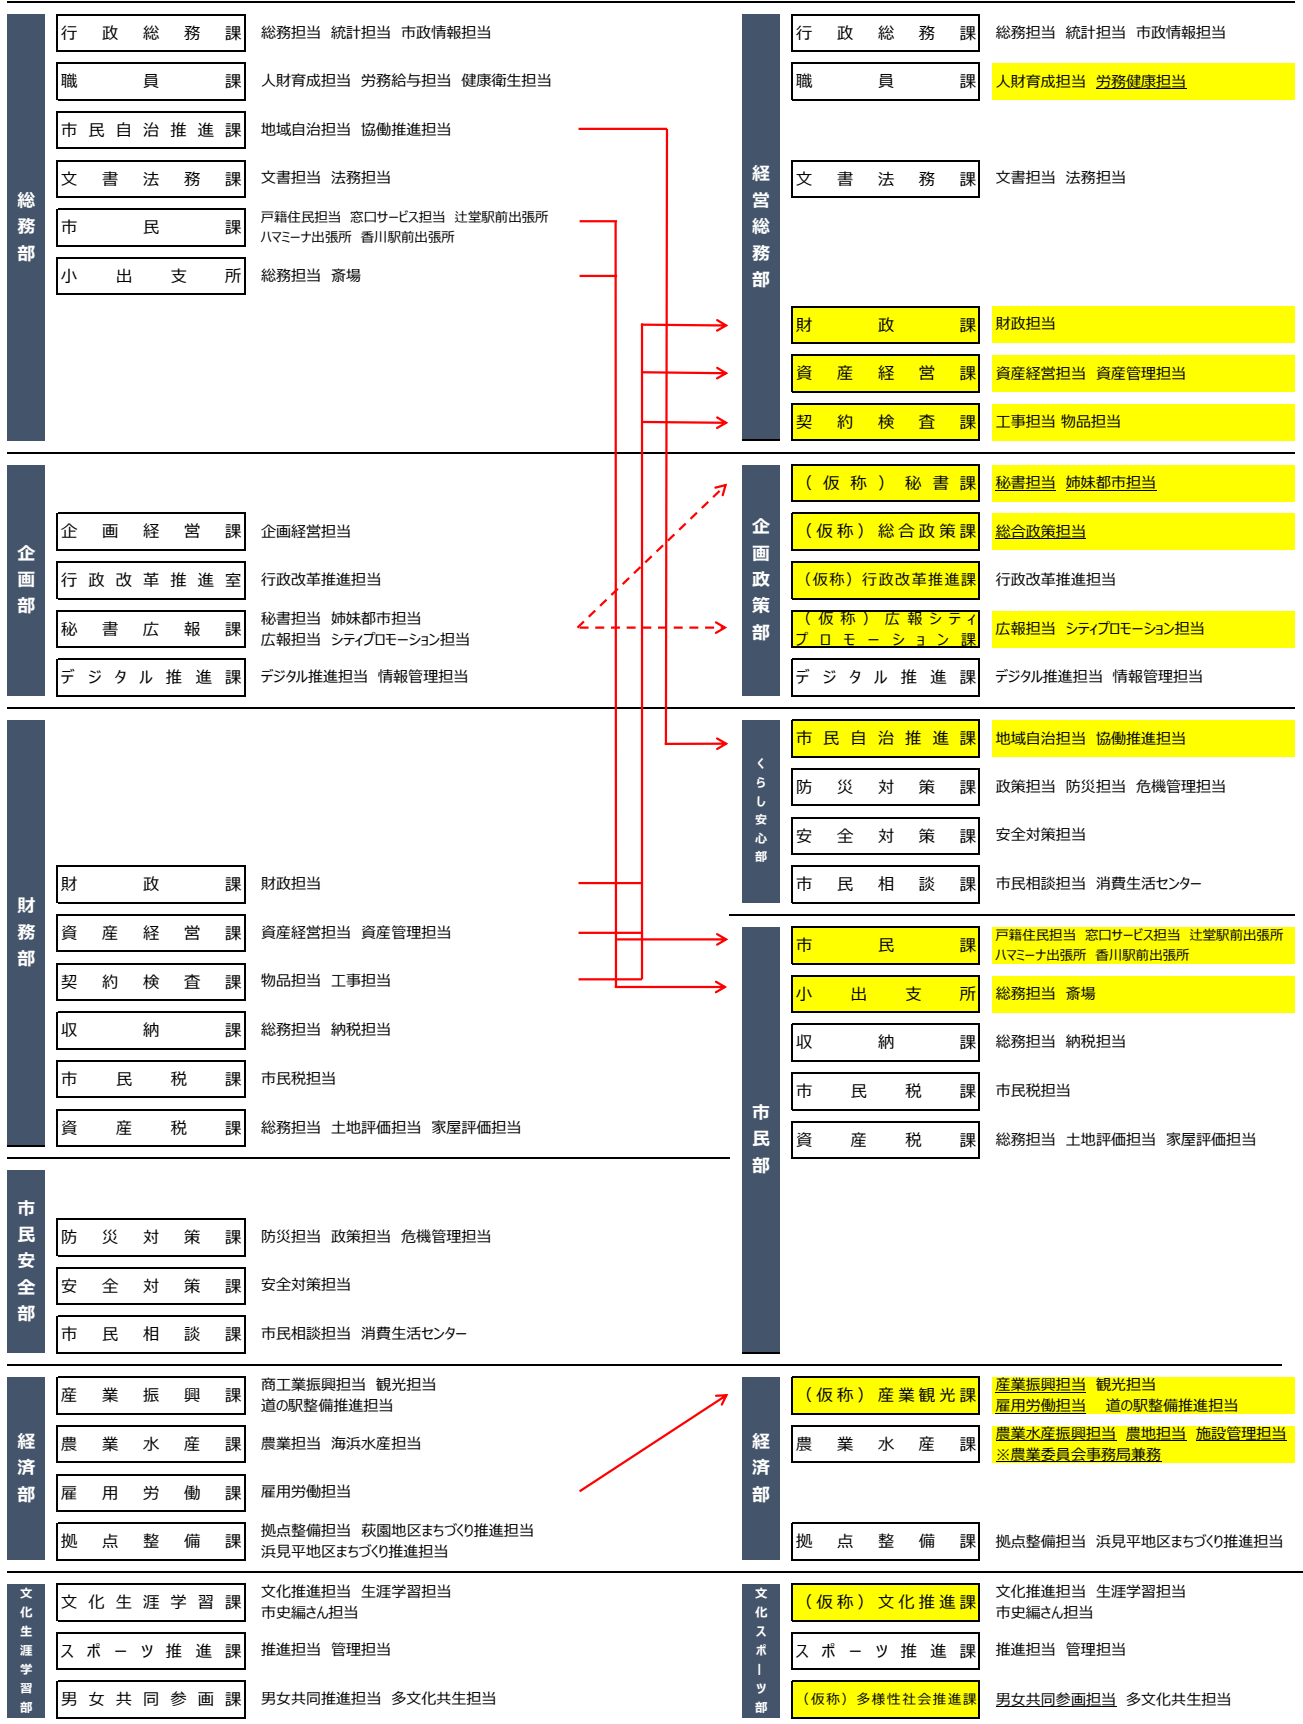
総務部

行政総務課　総務担当　統計担当　市政情報担当
職員課　人財育成担当　労務給与担当　健康衛生担当
市民自治推進課　地域自治担当　協働推進担当
文書法務課　文書担当　法務担当
市民課　戸籍住民担当　窓口サービス担当　辻堂駅前出張所　ハマミーナ出張所　香川駅前出張所
小出支所　総務担当　斎場

企画部

企画経営課　企画経営担当
行政改革推進室　行政改革推進担当
秘書広報課　秘書担当　姉妹都市担当　広報担当　シティプロモーション担当
デジタル推進課　デジタル推進担当　情報管理担当

財務部

財政課　財政担当
資産経営課　資産経営担当　資産管理担当
契約検査課　物品担当　工事担当
収納課　総務担当　納税担当
市民税課　市民税担当
資産税課　総務担当　土地評価担当　家屋評価担当

市民安全部

防災対策課　防災担当　政策担当　危機管理担当
安全対策課　安全対策担当
市民相談課　市民相談担当　消費生活センター

経済部

産業振興課　商工業振興担当　観光担当　道の駅整備推進担当
農業水産課　農業担当　海浜水産担当
雇用労働課　雇用労働担当
拠点整備課　拠点整備担当　萩園地区まちづくり推進担当　浜見平地区まちづくり推進担当

文化生涯学習部

文化生涯学習課　文化推進担当　生涯学習担当　市史編さん担当
スポーツ推進課　推進担当　管理担当
男女共同参画課　男女共同推進担当　多文化共生担当

経営総務部

行政総務課　総務担当　統計担当　市政情報担当
職員課　人財育成担当　労務健康担当
文書法務課　文書担当　法務担当
財政課　財政担当
資産経営課　資産経営担当　資産管理担当
契約検査課　工事担当 物品担当

企画政策部

（仮称）秘書課　秘書担当　姉妹都市担当
（仮称）総合政策課　総合政策担当
（仮称）行政改革推進課　行政改革推進担当
（仮称）広報シティプロモーション課　広報担当　シティプロモーション担当
デジタル推進課　デジタル推進担当　情報管理担当

くらし安心部

市民自治推進課　地域自治担当　協働推進担当
防災対策課　政策担当　防災担当　危機管理担当
安全対策課　安全対策担当
市民相談課　市民相談担当　消費生活センター

市民部

市民課　戸籍住民担当　窓口サービス担当　辻堂駅前出張所　ハマミーナ出張所　香川駅前出張所
小出支所　総務担当　斎場
収納課　総務担当　納税担当
市民税課　市民税担当
資産税課　総務担当　土地評価担当　家屋評価担当

経済部

（仮称）産業観光課　産業振興担当　観光担当　雇用労働担当　道の駅整備推進担当
農業水産課　農業水産振興担当　農地担当　施設管理担当　※農業委員会事務局兼務
拠点整備課　拠点整備担当　浜見平地区まちづくり推進担当

文化スポーツ部

（仮称）文化推進課　文化推進担当　生涯学習担当　市史編さん担当
スポーツ推進課　推進担当　管理担当
（仮称）多様性社会推進課　男女共同参画担当　多文化共生担当